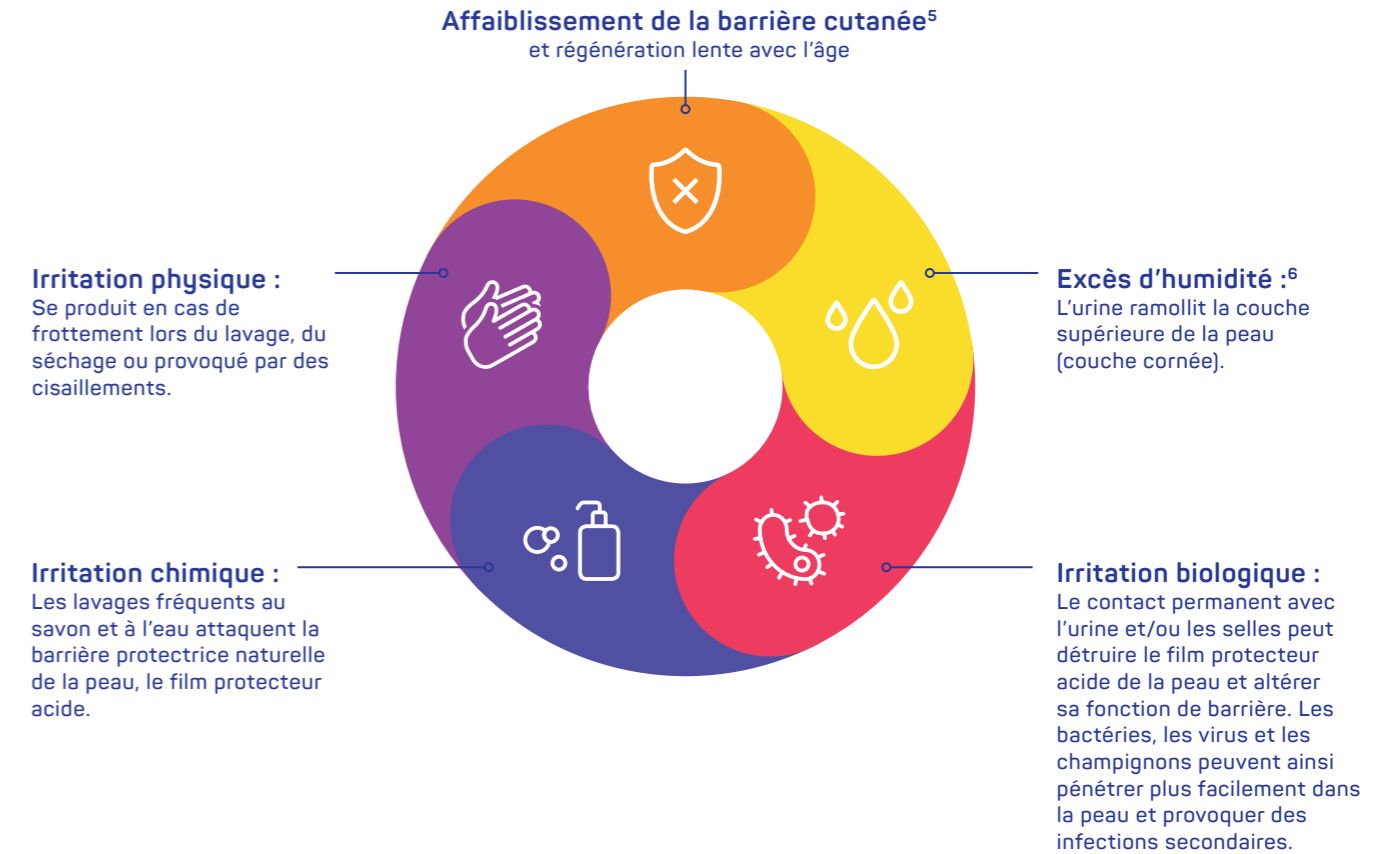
**Affaiblissement de la barrière cutanée$^5$**
et régénération lente avec l'âge

**Irritation physique :**
Se produit en cas de frottement lors du lavage, du séchage ou provoqué par des cisaillements.

**Excès d'humidité :$^6$**
L'urine ramollit la couche supérieure de la peau (couche cornée).

**Irritation chimique :**
Les lavages fréquents au savon et à l'eau attaquent la barrière protectrice naturelle de la peau, le film protecteur acide.

**Irritation biologique :**
Le contact permanent avec l'urine et/ou les selles peut détruire le film protecteur acide de la peau et altérer sa fonction de barrière. Les bactéries, les virus et les champignons peuvent ainsi pénétrer plus facilement dans la peau et provoquer des infections secondaires.